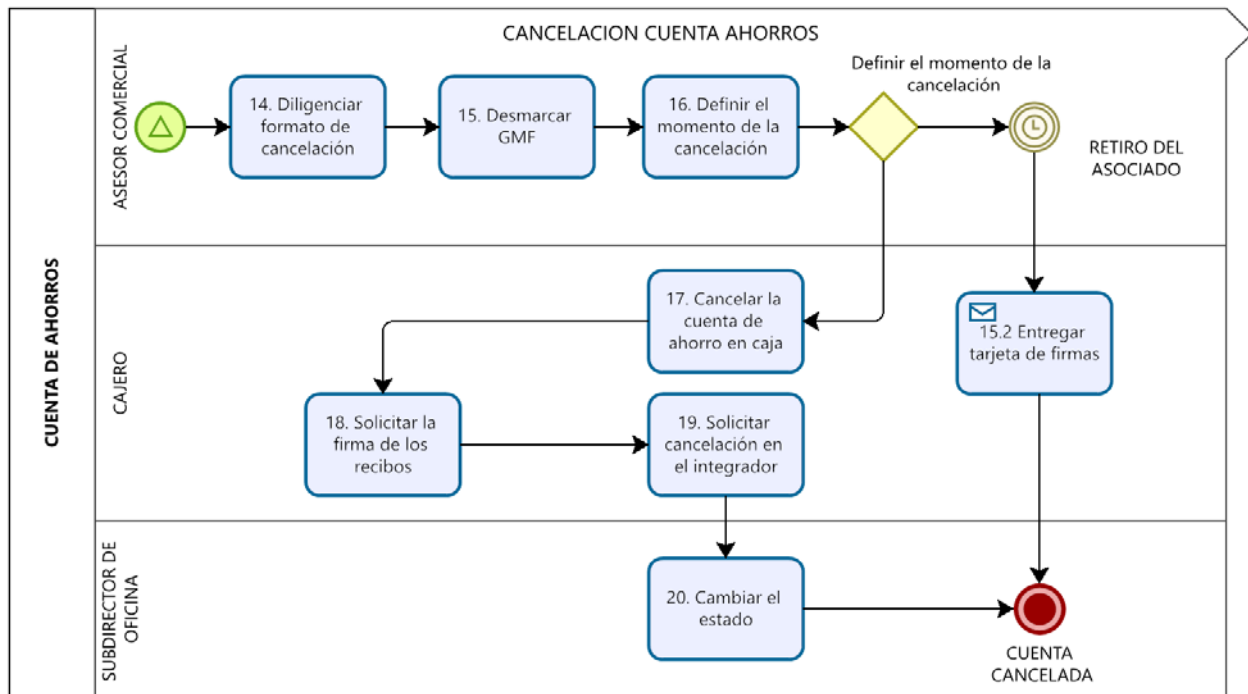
CUENTA DE AHORROS

CANCELACION CUENTA AHORROS

ASESOR COMERCIAL

14. Diligenciar formato de cancelación

15. Desmarcar GMF

16. Definir el momento de la cancelación

Definir el momento de la cancelación

RETIRO DEL ASOCIADO

CAJERO

17. Cancelar la cuenta de ahorro en caja

15.2 Entregar tarjeta de firmas

18. Solicitar la firma de los recibos

19. Solicitar cancelación en el integrador

SUBDIRECTOR DE OFICINA

20. Cambiar el estado

CUENTA CANCELADA